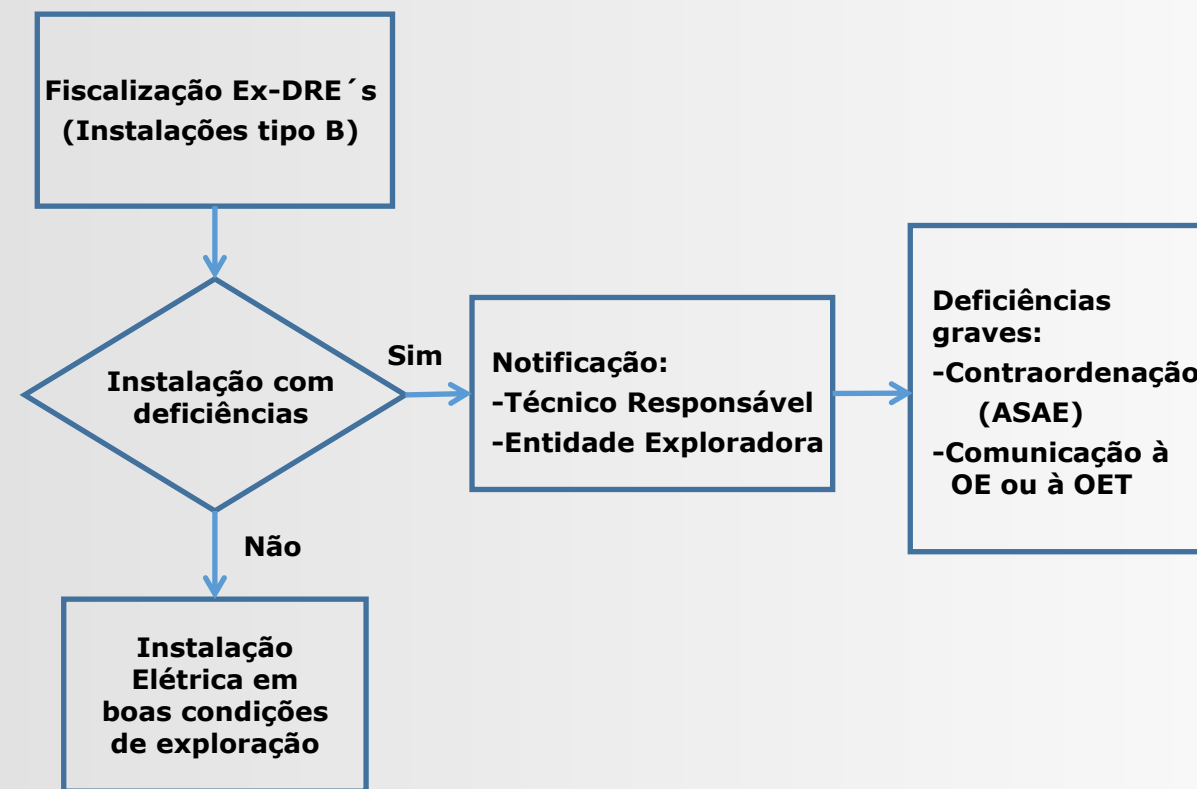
Fiscalização Ex-DRE´s
(Instalações tipo B)

Instalação com deficiências

Sim

Notificação:
-Técnico Responsável
-Entidade Exploradora

Deficiências graves:
-Contraordenação
(ASAE)
-Comunicação à OE ou à OET

Não

Instalação Elétrica em boas condições de exploração